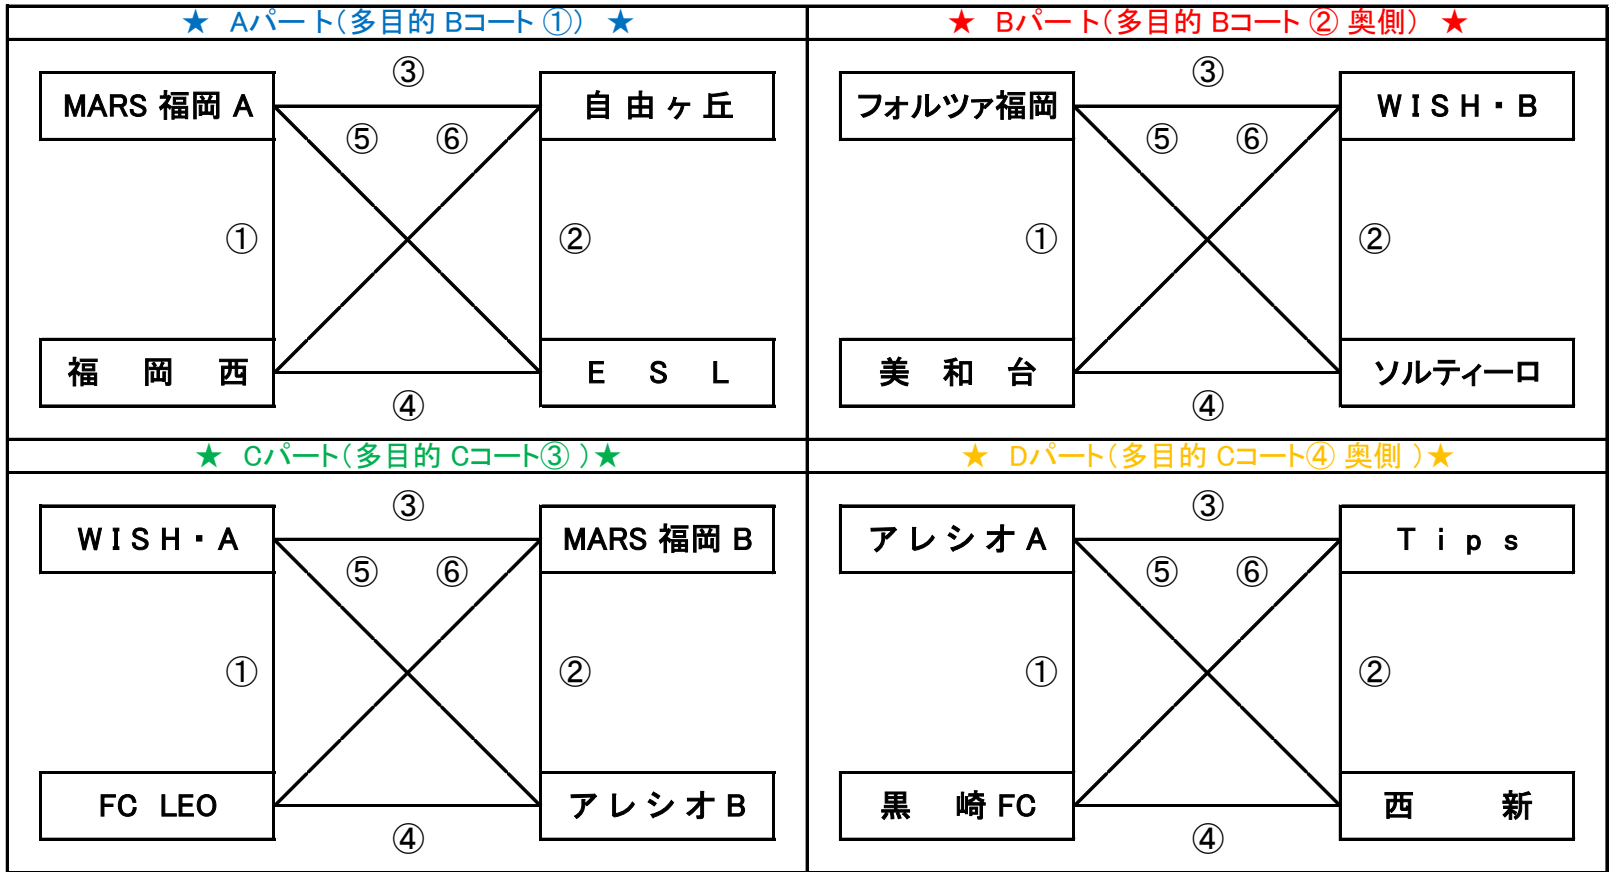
★ Aパート(多目的 Bコート①) ★

MARS 福岡 A

③

自由ヶ丘

⑤ ⑥

①

②

福 岡 西

E S L

④

★ Bパート(多目的 Bコート② 奥側) ★

フォルツァ福岡

③

WISH・B

⑤ ⑥

①

②

美 和 台

ソルティーロ

④

★ Cパート(多目的 Cコート③)★

WISH・A

③

MARS 福岡 B

⑤ ⑥

①

②

FC LEO

アレシオB

④

★ Dパート(多目的 Cコート④ 奥側)★

アレシオA

③

T i p s

⑤ ⑥

①

②

黒 崎 FC

西 新

④